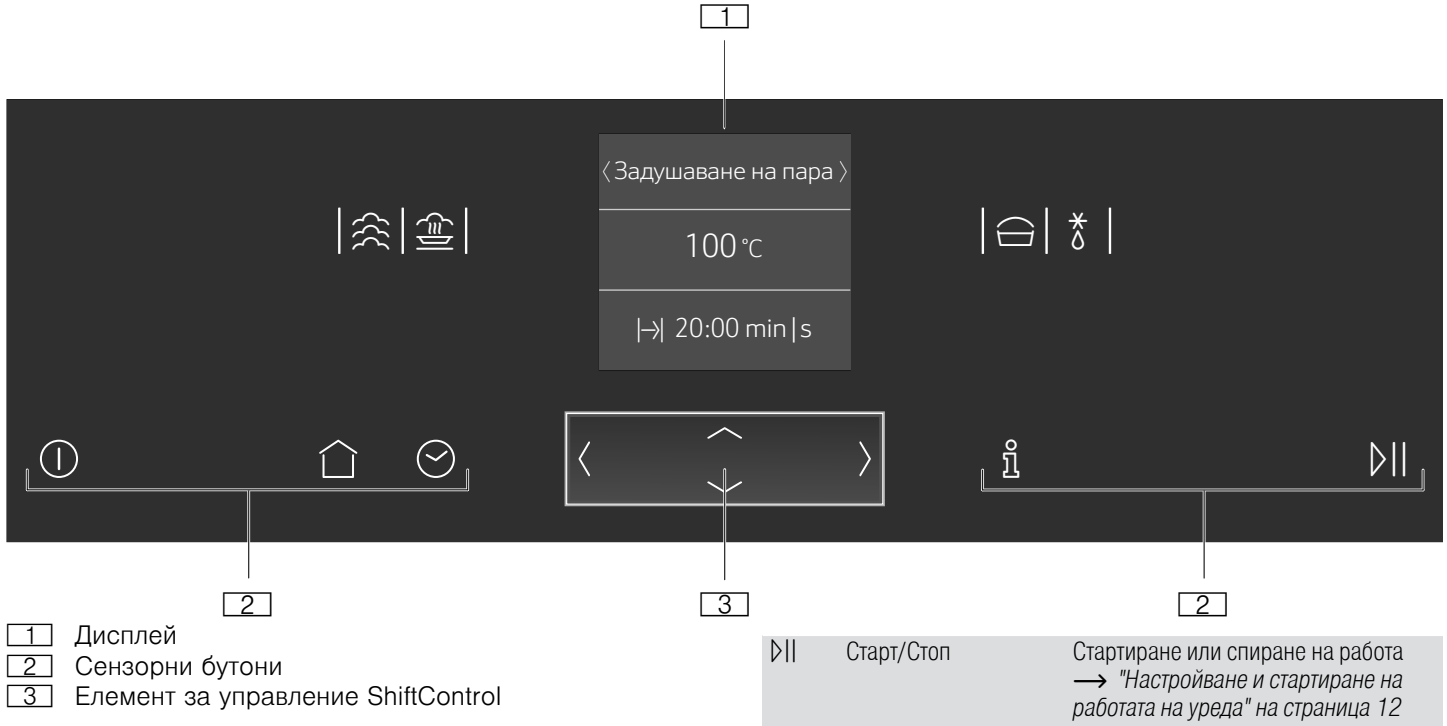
1

〈 Задушаване на пара 〉

100 °C

|→| 20:00 min | s

2

3

2

1 Дисплей
2 Сензорни бутони
3 Елемент за управление ShiftControl

| ▷II | Старт/Стоп | Стартиране или спиране на работа → "Настройване и стартиране на работата на уреда" на страница 12 |
|---|---|---|